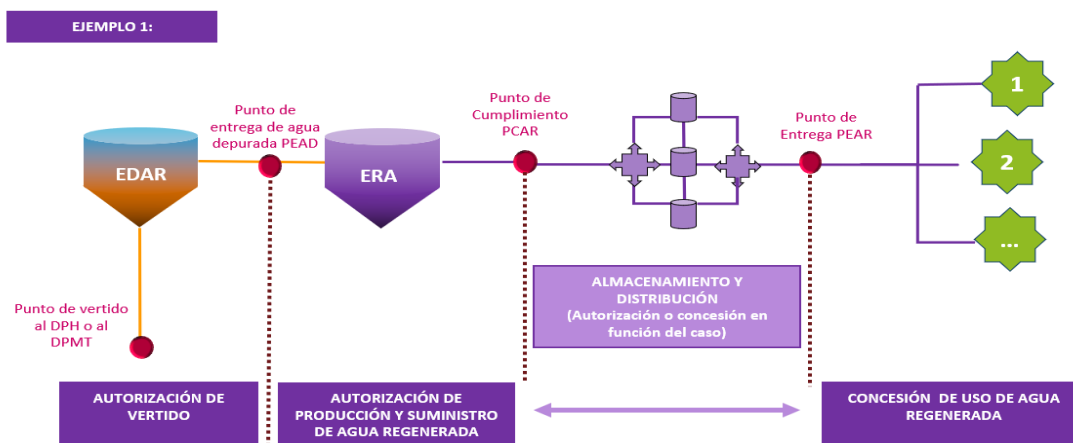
EJEMPLO 1:

Punto de entrega de agua depurada PEAD

Punto de Cumplimiento PCAR

Punto de Entrega PEAR

EDAR

ERA

1

2

...

Punto de vertido al DPH o al DPMT

ALMACENAMIENTO Y DISTRIBUCIÓN
(Autorización o concesión en función del caso)

AUTORIZACIÓN DE VERTIDO

AUTORIZACIÓN DE PRODUCCIÓN Y SUMINISTRO DE AGUA REGENERADA

CONCESIÓN DE USO DE AGUA REGENERADA